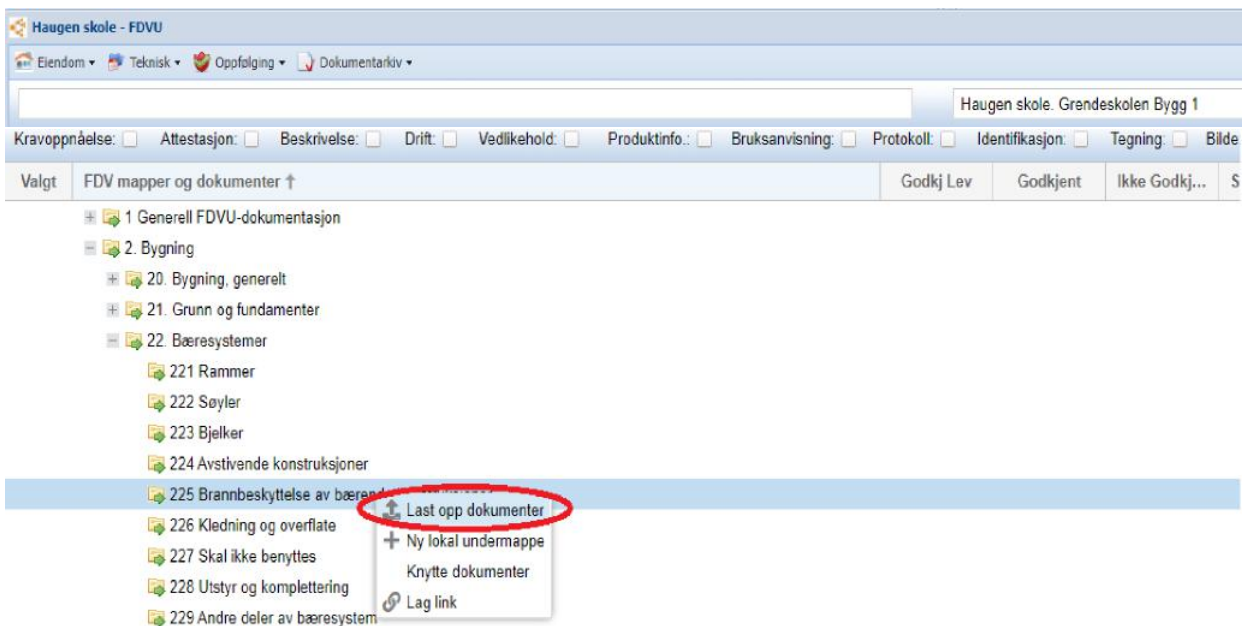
Haugen skole - FDVU

Eiendom ▾ Teknisk ▾ Oppfølging ▾ Dokumentarkiv ▾

Haugen skole. Grendeskolen Bygg 1

Kravoppnåelse: Attestasjon: Beskrivelse: Drift: Vedlikehold: Produktinfo.: Bruksanvisning: Protokoll: Identifikasjon: Tegning: Bilde

| Valgt | FDV mapper og dokumenter ↑ | Godkj Lev | Godkjent | Ikke Godkj... | S |
|---|---|---|---|---|---|

1 Generell FDVU-dokumentasjon
2. Bygning
20. Bygning, generelt
21. Grunn og fundamenter
22. Bæresystemer
221 Rammer
222 Søyler
223 Bjelker
224 Avstivende konstruksjoner
225 Brannbeskyttelse av bære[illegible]
226 Kledning og overflate
227 Skal ikke benyttes
228 Utstyr og komplettering
229 Andre deler av bæresystem

Last opp dokumenter
Ny lokal undermappe
Knytte dokumenter
Lag link